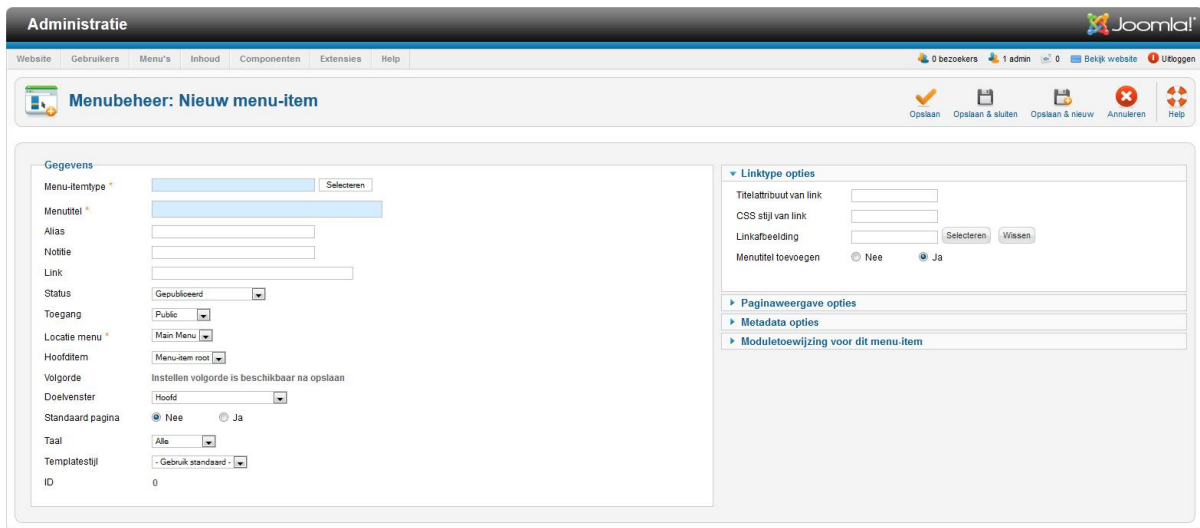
Administratie

Joomla!

Website Gebruikers Menu's Inhoud Componenten Extensies Help

0 bezoekers 1 admin 0 Bekijk website Uitloggen

Menubeheer: Nieuw menu-item

Opslaan Opslaan & sluiten Opslaan & nieuw Annuleren Help

Gegevens

Menu-itemtype * Selecteren

Menutitel *

Alias

Notitie

Link

Status Gepubliceerd

Toegang Public

Locatie menu * Main Menu

Hoofditem Menu-item root

Volgorde Instellen volgorde is beschikbaar na opslaan

Doelvenster Hoofd

Standaard pagina Nee Ja

Taal Alle

Templatestijl - Gebruik standaard -

ID 0

Linktype opties

Titelattribuut van link

CSS stijl van link

Linkafbeelding Selecteren Wissen

Menutitel toevoegen Nee Ja

Paginaweergave opties

Metadata opties

Moduletoewijzing voor dit menu-item